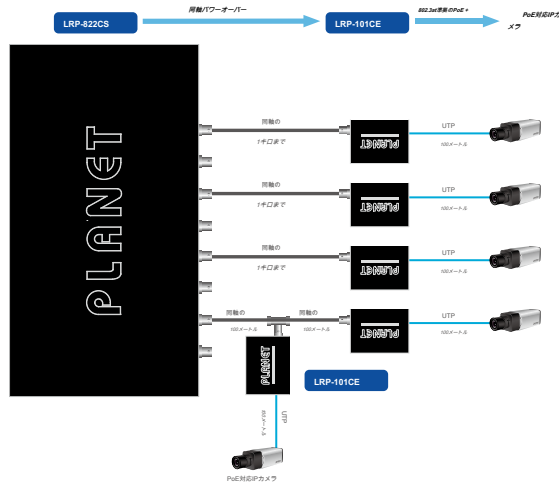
LRP-822CS

同軸パワーオーバー

LRP-101CE

802.3at準拠のPoE +

PoE対応IPカ
メラ

PLANET

同軸の
1キロまで

PLANET

UTP
100メートル

同軸の
1キロまで

PLANET

UTP
100メートル

同軸の
1キロまで

PLANET

UTP
100メートル

同軸の
100メートル

同軸の
100メートル

PLANET

UTP
100メートル

PLANET

LRP-101CE

UTP
80メートル

PoE対応IPカメラ